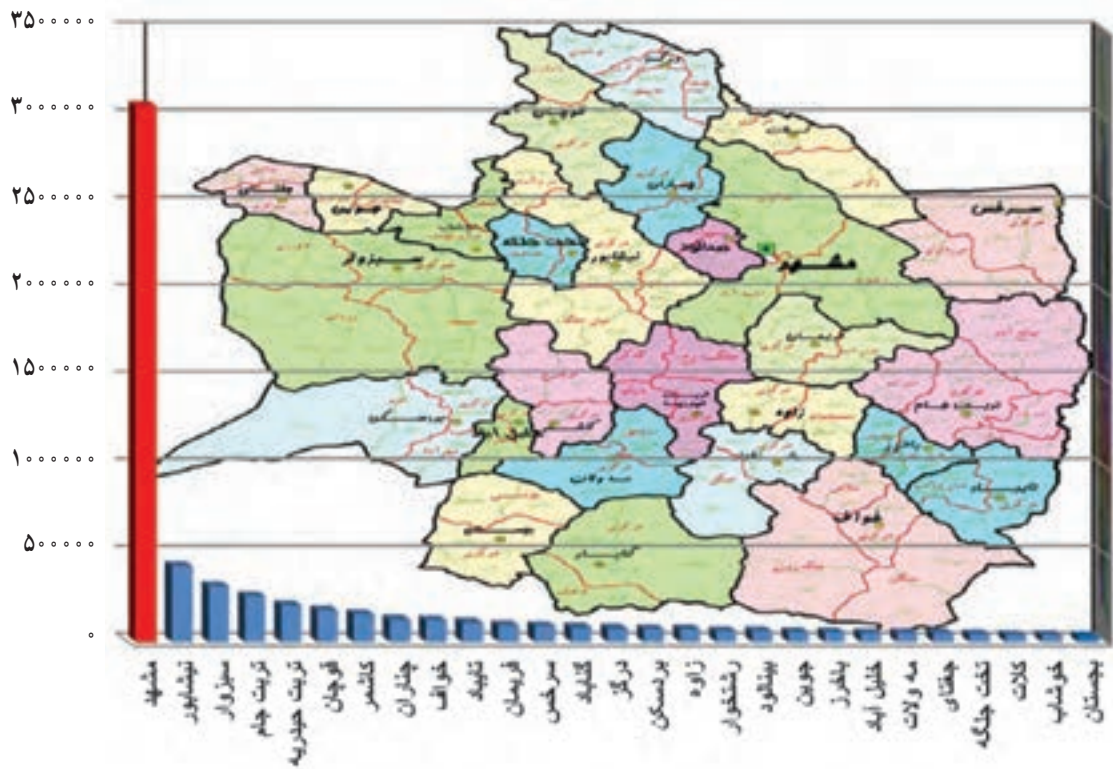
۳۵۰۰۰۰۰
۳۰۰۰۰۰۰
۲۵۰۰۰۰۰
۲۰۰۰۰۰۰
۱۵۰۰۰۰۰
۱۰۰۰۰۰۰
۵۰۰۰۰۰
۰

سرخس
جغتای
جوین
سبزوار
مشهد
نیشابور
تربت حیدریه
زاوه
خواف
رشتخوار
گناباد
بجستان
تایباد
کلات

مشهد
نیشابور
سبزوار
تربت جام
تربت حیدریه
قوچان
کاشمر
چناران
خواف
تایباد
فریمان
سرخس
گناباد
درگز
بردسکن
زاوه
رشتخوار
بینالود
جوین
باخرز
خلیل آباد
مه ولات
جغتای
تخت جلگه
کلات
خوشاب
بجستان